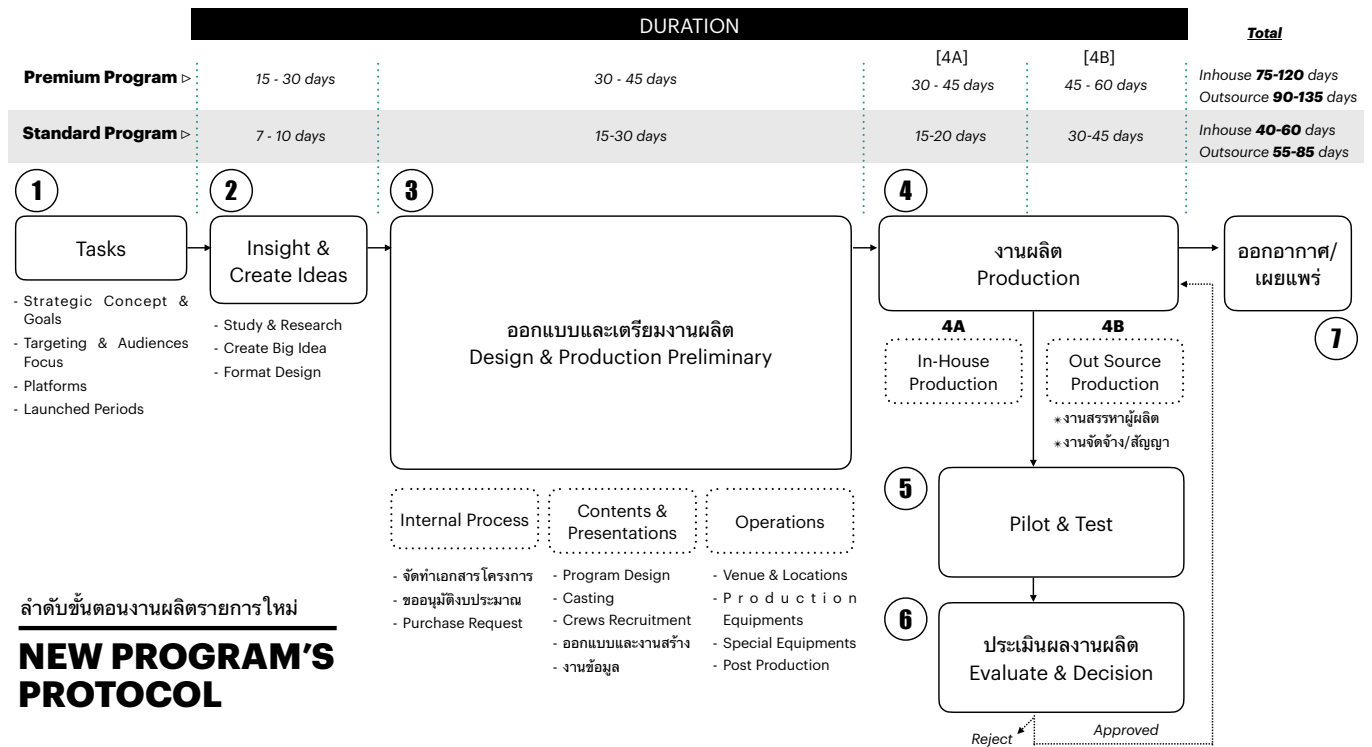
DURATION

Total

| | | | [4A] | [4B] | |
|---|---|---|---|---|---|
| Premium Program ▹ | 15 - 30 days | 30 - 45 days | 30 - 45 days | 45 - 60 days | Inhouse 75-120 days Outsource 90-135 days |
| Standard Program ▹ | 7 - 10 days | 15-30 days | 15-20 days | 30-45 days | Inhouse 40-60 days Outsource 55-85 days |

1 Tasks
- Strategic Concept & Goals
- Targeting & Audiences Focus
- Platforms
- Launched Periods

2 Insight & Create Ideas
- Study & Research
- Create Big Idea
- Format Design

3 ออกแบบและเตรียมงานผลิต
Design & Production Preliminary

Internal Process
- จัดทำเอกสารโครงการ
- ขออนุมัติงบประมาณ
- Purchase Request

Contents & Presentations
- Program Design
- Casting
- Crews Recruitment
- ออกแบบและงานสร้าง
- งานข้อมูล

Operations
- Venue & Locations
- Production Equipments
- Special Equipments
- Post Production

4 งานผลิต
Production

4A
In-House Production

4B
Out Source Production
*งานสรรหาผู้ผลิต
*งานจัดจ้าง/สัญญา

5 Pilot & Test

6 ประเมินผลงานผลิต
Evaluate & Decision

Reject
Approved

7 ออกอากาศ/เผยแพร่

ลำดับขั้นตอนงานผลิตรายการใหม่

NEW PROGRAM'S PROTOCOL